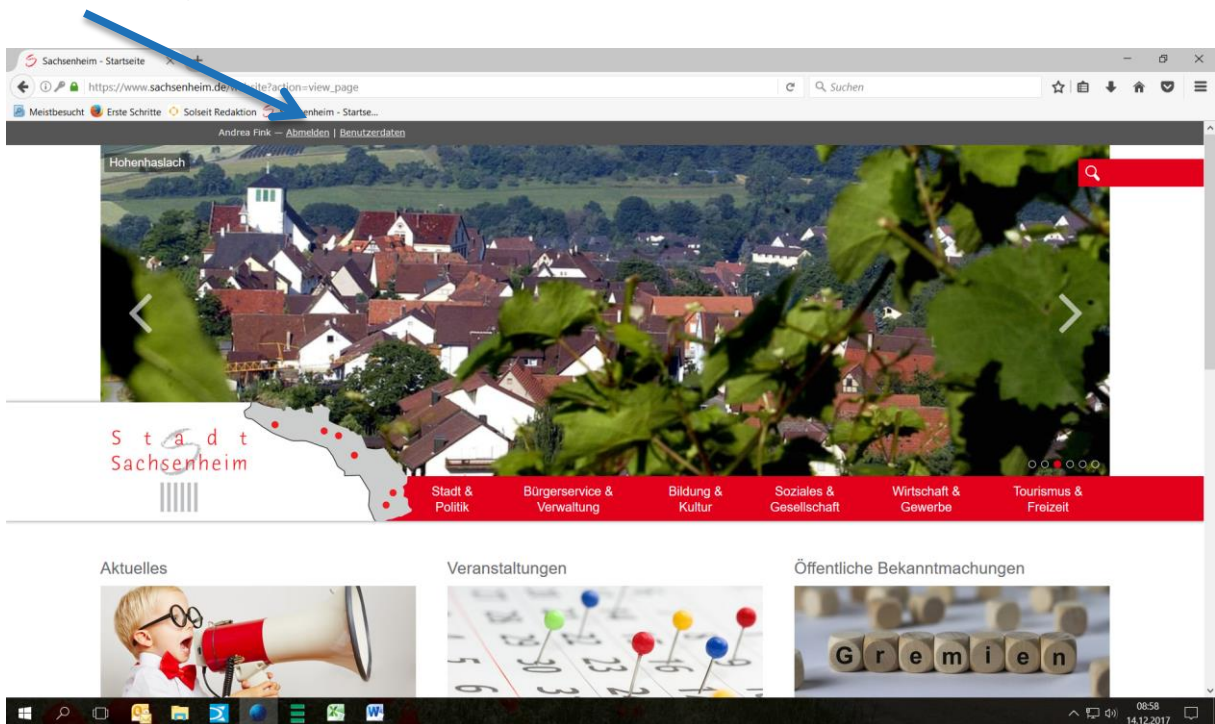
Sachsenheim - Startseite

https://www.sachsenheim.de/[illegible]site?action=view_page

Suchen

Meistbesucht Erste Schritte Solseit Redaktion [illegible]enheim - Startse...

Andrea Fink — Abmelden | Benutzerdaten

Hohenhaslach

Stadt
Sachsenheim

Stadt & Politik
Bürgerservice & Verwaltung
Bildung & Kultur
Soziales & Gesellschaft
Wirtschaft & Gewerbe
Tourismus & Freizeit

Aktuelles

Veranstaltungen

Öffentliche Bekanntmachungen

Gremien

08:58
14.12.2017